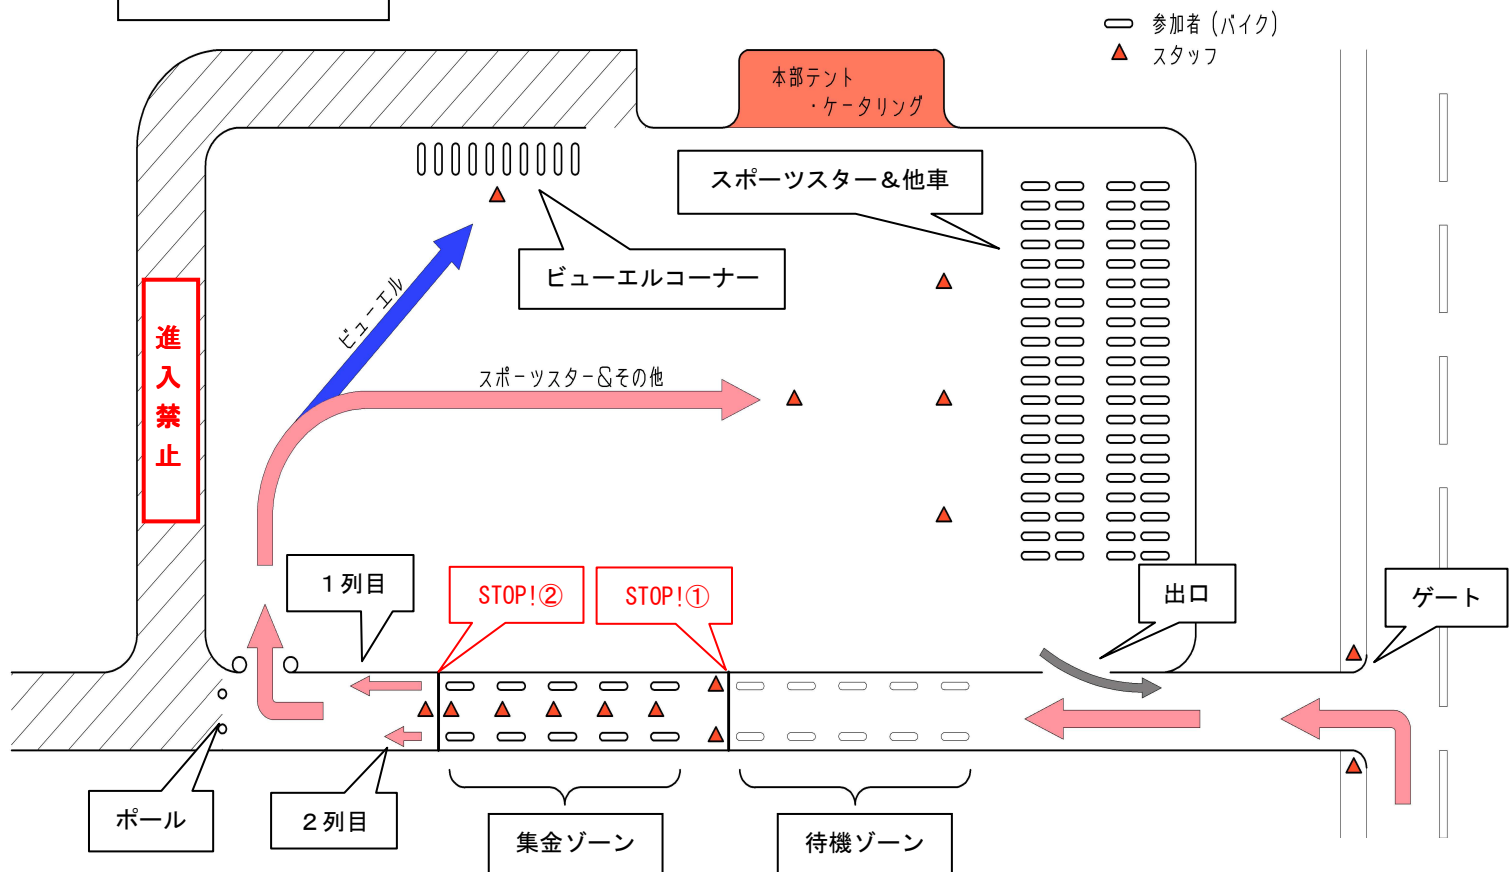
参加者（バイク）
スタッフ

本部テント
・ケータリング

スポーツスター＆他車

ビューエルコーナー

進入禁止

ビューエル

スポーツスター＆その他

１列目

STOP!②

STOP!①

出口

ゲート

ポール

２列目

集金ゾーン

待機ゾーン